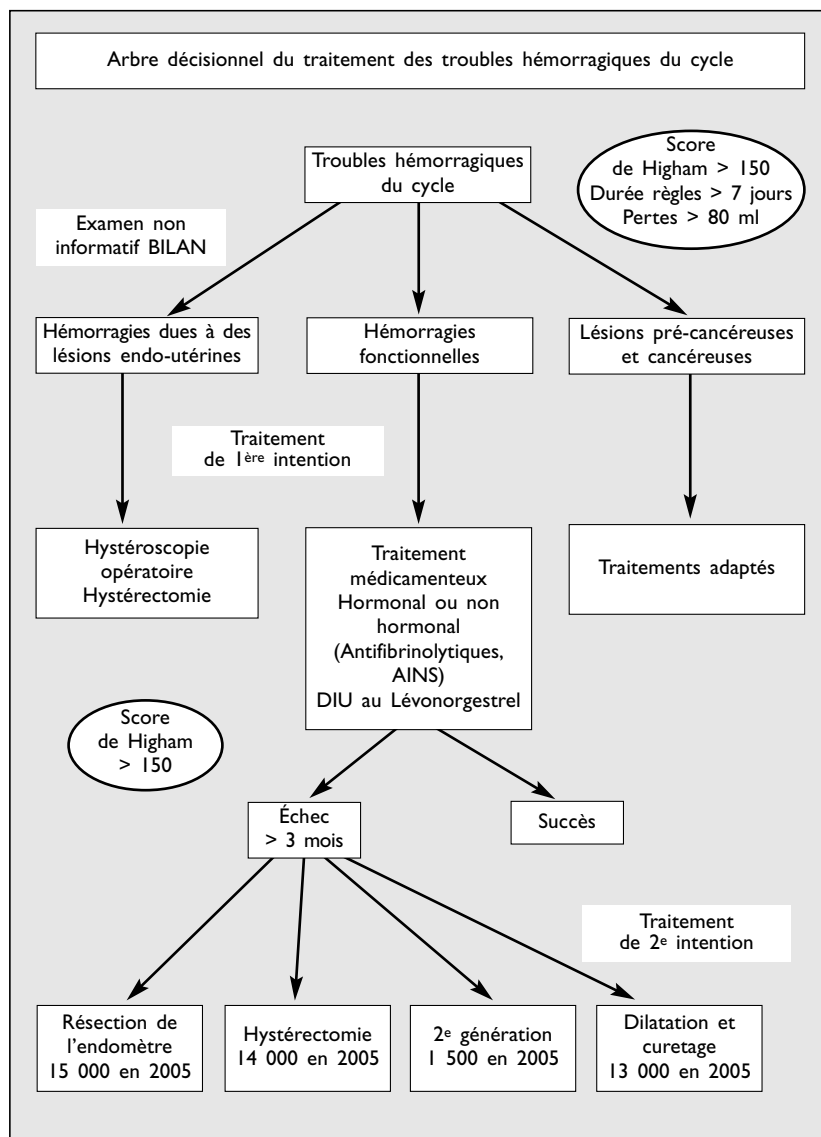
Arbre décisionnel du traitement des troubles hémorragiques du cycle

Troubles hémorragiques du cycle

Score de Higham > 150
Durée règles > 7 jours
Pertes > 80 ml

Examen non informatif BILAN

Hémorragies dues à des lésions endo-utérines

Hémorragies fonctionnelles

Lésions pré-cancéreuses et cancéreuses

Traitement de 1$^{ère}$ intention

Hystéroscopie opératoire
Hystérectomie

Traitement médicamenteux
Hormonal ou non hormonal
(Antifibrinolytiques, AINS)
DIU au Lévonorgestrel

Traitements adaptés

Score de Higham > 150

Échec > 3 mois

Succès

Traitement de 2$^{e}$ intention

Résection de l'endomètre
15 000 en 2005

Hystérectomie
14 000 en 2005

2$^{e}$ génération
1 500 en 2005

Dilatation et curetage
13 000 en 2005